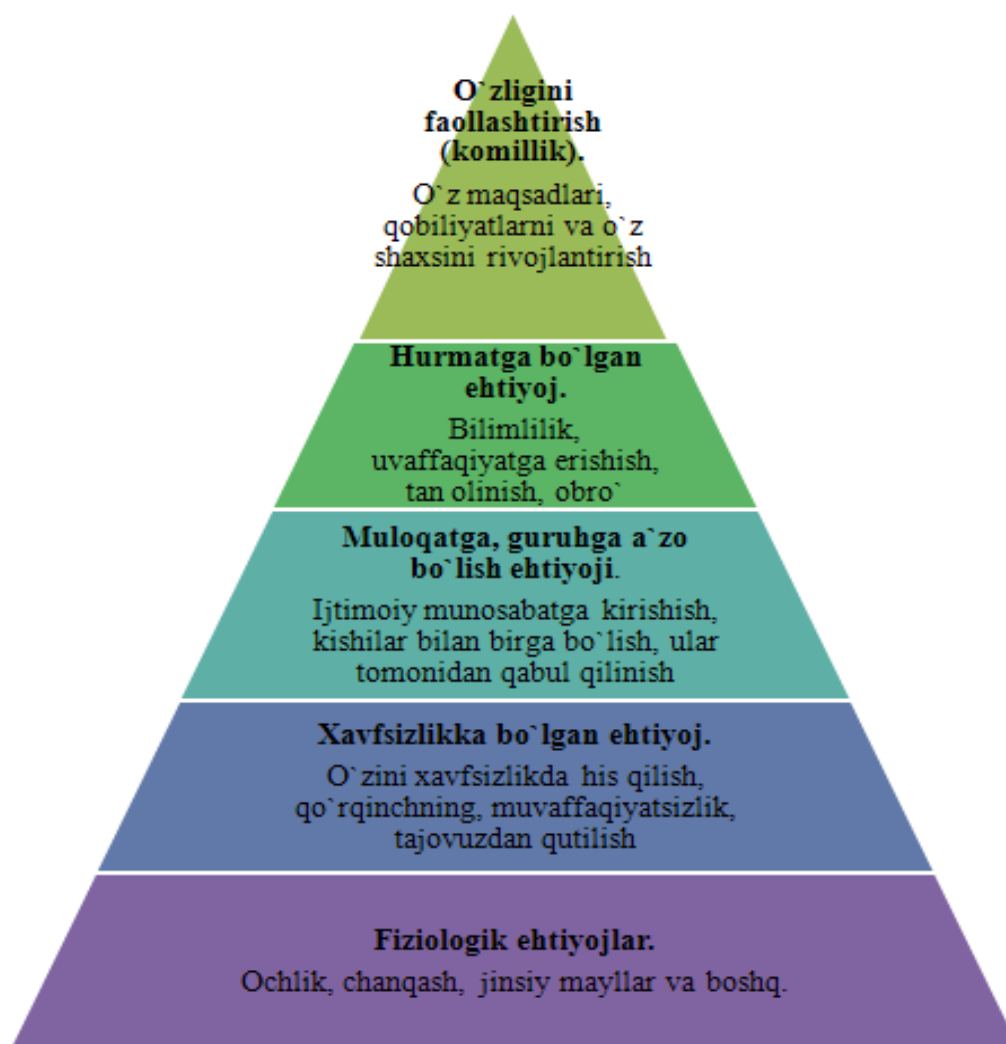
O`zligini faollashtirish (komillik).

O`z maqsadlari, qobiliyatlarni va o`z shaxsini rivojlantirish

Hurmatga bo`lgan ehtiyoj.

Bilimlilik, uvaffaqiyatga erishish, tan olinish, obro`

Muloqatga, guruhga a`zo bo`lish ehtiyoji.

Ijtimoiy munosabatga kirishish, kishilar bilan birga bo`lish, ular tomonidan qabul qilinish

Xavfsizlikka bo`lgan ehtiyoj.

O`zini xavfsizlikda his qilish, qo`rqinchning, muvaffaqiyatsizlik, tajovuzdan qutilish

Fiziologik ehtiyojlar.

Ochlik, chanqash, jinsiy mayllar va boshq.